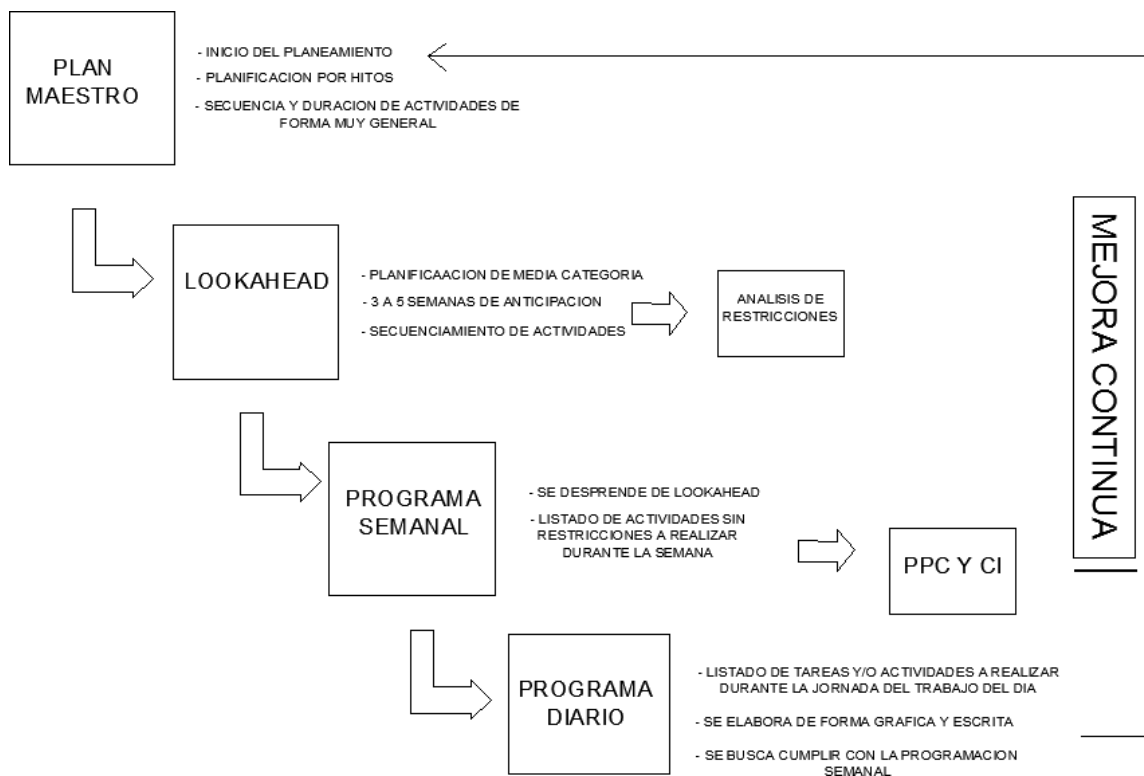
PLAN MAESTRO

- INICIO DEL PLANEAMIENTO
- PLANIFICACION POR HITOS
- SECUENCIA Y DURACION DE ACTIVIDADES DE FORMA MUY GENERAL

LOOKAHEAD

- PLANIFICAACION DE MEDIA CATEGORIA
- 3 A 5 SEMANAS DE ANTICIPACION
- SECUENCIAMIENTO DE ACTIVIDADES

ANALISIS DE RESTRICCIONES

PROGRAMA SEMANAL

- SE DESPRENDE DE LOOKAHEAD
- LISTADO DE ACTIVIDADES SIN RESTRICCIONES A REALIZAR DURANTE LA SEMANA

PPC Y CI

PROGRAMA DIARIO

- LISTADO DE TAREAS Y/O ACTIVIDADES A REALIZAR DURANTE LA JORNADA DEL TRABAJO DEL DIA
- SE ELABORA DE FORMA GRAFICA Y ESCRITA
- SE BUSCA CUMPLIR CON LA PROGRAMACION SEMANAL

MEJORA CONTINUA